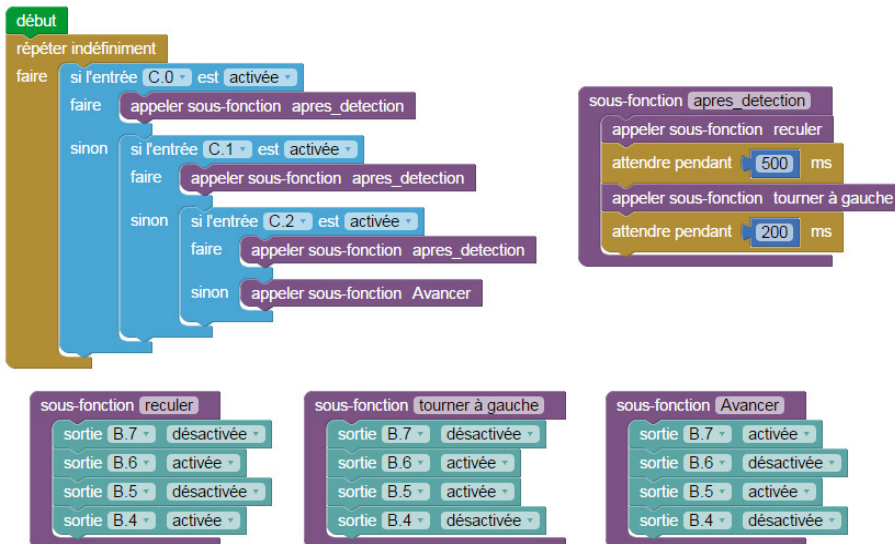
début
répéter indéfiniment
faire
si l'entrée C.0 est activée
faire appeler sous-fonction apres_detection
sinon
si l'entrée C.1 est activée
faire appeler sous-fonction apres_detection
sinon
si l'entrée C.2 est activée
faire appeler sous-fonction apres_detection
sinon appeler sous-fonction Avancer

sous-fonction apres_detection
appeler sous-fonction reculer
attendre pendant 500 ms
appeler sous-fonction tourner à gauche
attendre pendant 200 ms

sous-fonction reculer
sortie B.7 désactivée
sortie B.6 activée
sortie B.5 désactivée
sortie B.4 activée

sous-fonction tourner à gauche
sortie B.7 désactivée
sortie B.6 activée
sortie B.5 activée
sortie B.4 désactivée

sous-fonction Avancer
sortie B.7 activée
sortie B.6 désactivée
sortie B.5 activée
sortie B.4 désactivée